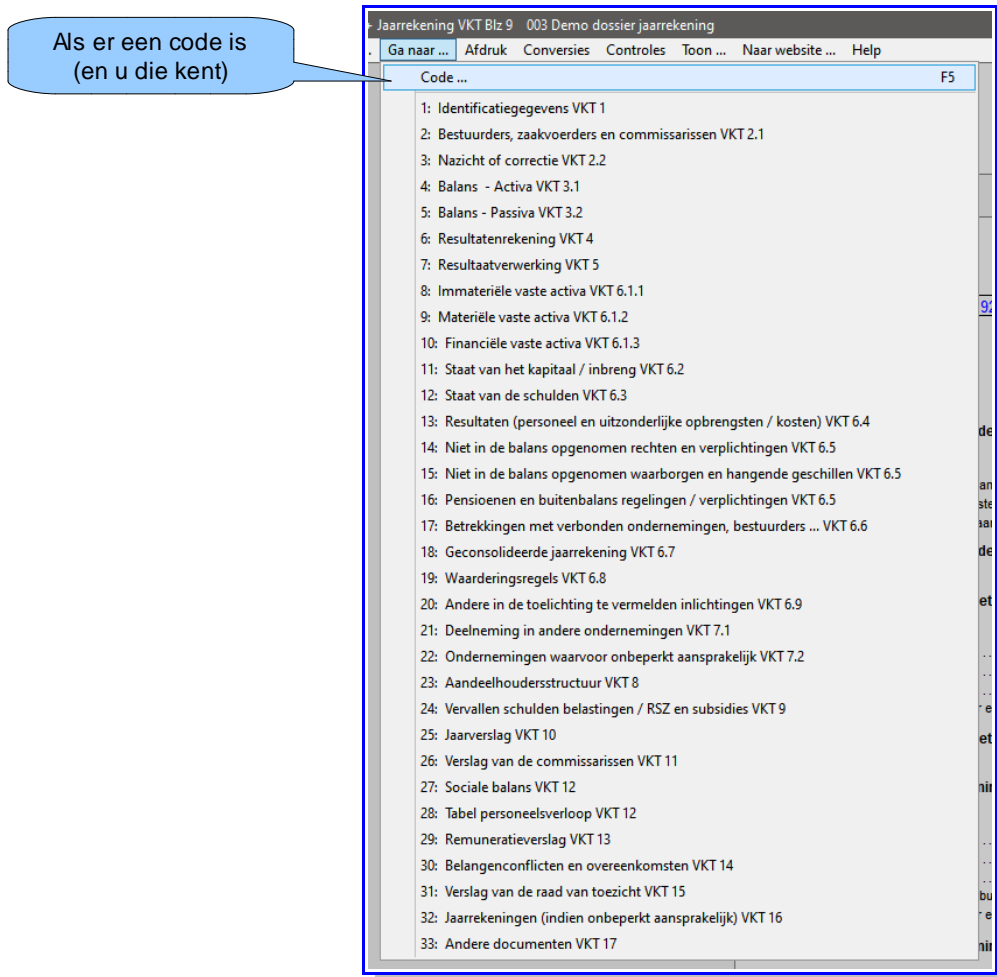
Als er een code is (en u die kent)

Jaarrekening VKT Blz 9 003 Demo dossier jaarrekening

Ga naar ... Afdruk Conversies Controles Toon ... Naar website ... Help

Code ... F5

1: Identificatiegegevens VKT 1
2: Bestuurders, zaakvoerders en commissarissen VKT 2.1
3: Nazicht of correctie VKT 2.2
4: Balans - Activa VKT 3.1
5: Balans - Passiva VKT 3.2
6: Resultatenrekening VKT 4
7: Resultaatverwerking VKT 5
8: Immateriële vaste activa VKT 6.1.1
9: Materiële vaste activa VKT 6.1.2
10: Financiële vaste activa VKT 6.1.3
11: Staat van het kapitaal / inbreng VKT 6.2
12: Staat van de schulden VKT 6.3
13: Resultaten (personeel en uitzonderlijke opbrengsten / kosten) VKT 6.4
14: Niet in de balans opgenomen rechten en verplichtingen VKT 6.5
15: Niet in de balans opgenomen waarborgen en hangende geschillen VKT 6.5
16: Pensioenen en buitenbalans regelingen / verplichtingen VKT 6.5
17: Betrekkingen met verbonden ondernemingen, bestuurders ... VKT 6.6
18: Geconsolideerde jaarrekening VKT 6.7
19: Waarderingsregels VKT 6.8
20: Andere in de toelichting te vermelden inlichtingen VKT 6.9
21: Deelneming in andere ondernemingen VKT 7.1
22: Ondernemingen waarvoor onbeperkt aansprakelijk VKT 7.2
23: Aandeelhoudersstructuur VKT 8
24: Vervallen schulden belastingen / RSZ en subsidies VKT 9
25: Jaarverslag VKT 10
26: Verslag van de commissarissen VKT 11
27: Sociale balans VKT 12
28: Tabel personeelsverloop VKT 12
29: Remuneratieverslag VKT 13
30: Belangenconflicten en overeenkomsten VKT 14
31: Verslag van de raad van toezicht VKT 15
32: Jaarrekeningen (indien onbeperkt aansprakelijk) VKT 16
33: Andere documenten VKT 17